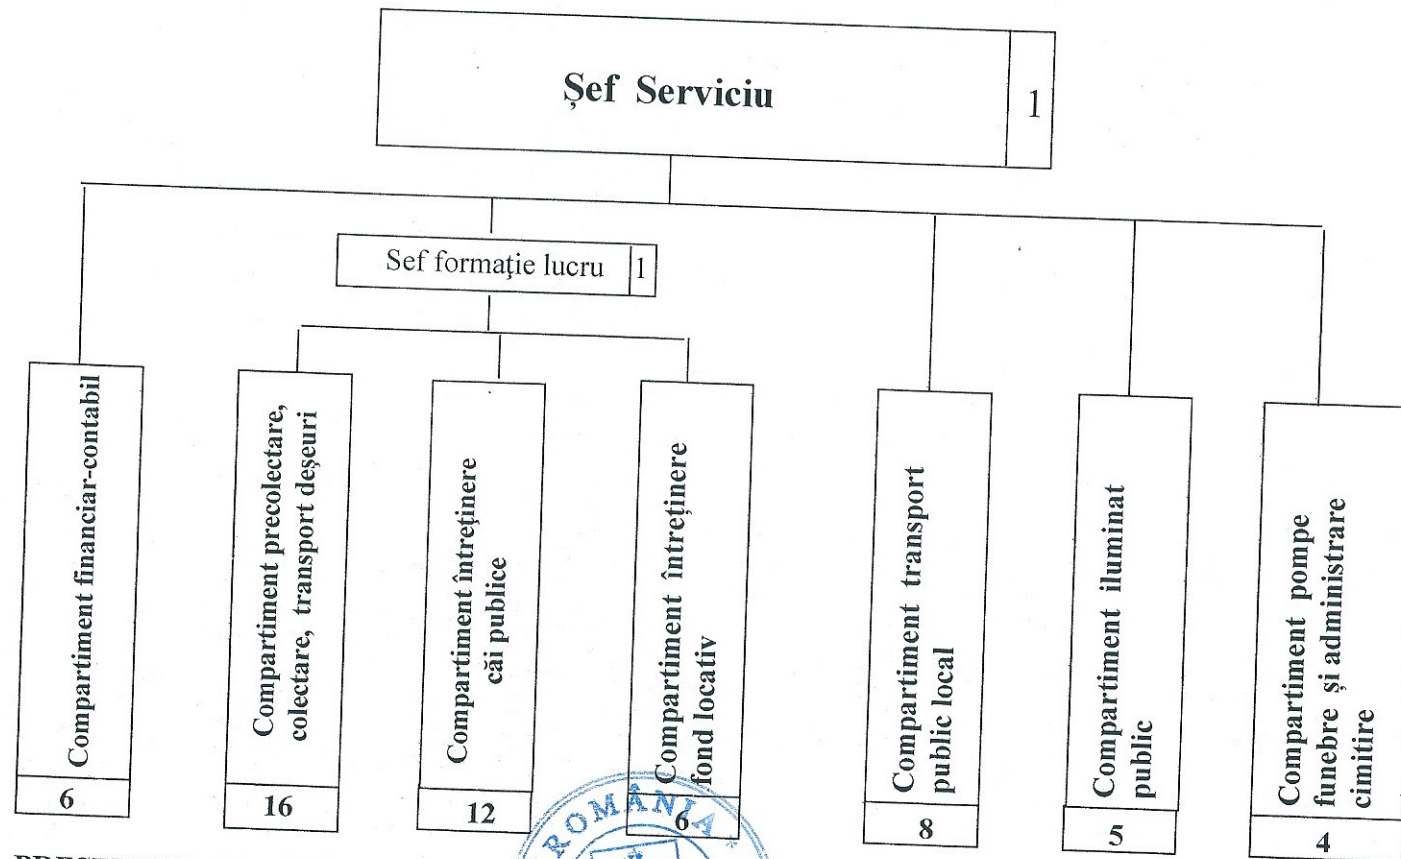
Şef Serviciu
1

Sef formaţie lucru
1

Compartiment financiar-contabil
6

Compartiment precolectare, colectare, transport deşeuri
16

Compartiment întreţinere căi publice
12

Compartiment întreţinere fond locativ
6

Compartiment transport public local
8

Compartiment iluminat public
5

Compartiment pompe funebre şi administrare cimitire
4

ROMANIA

PRES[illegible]